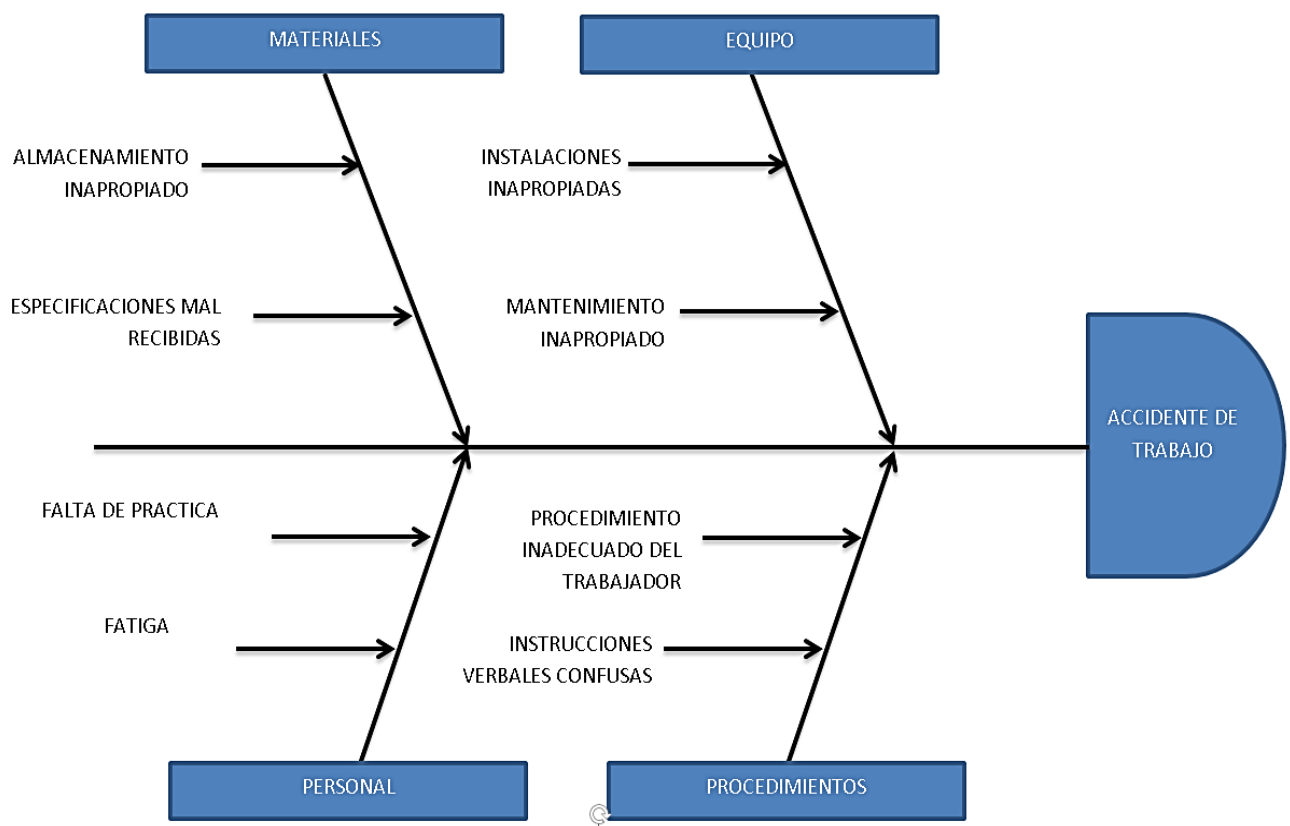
MATERIALES

EQUIPO

ALMACENAMIENTO INAPROPIADO

INSTALACIONES INAPROPIADAS

ESPECIFICACIONES MAL RECIBIDAS

MANTENIMIENTO INAPROPIADO

ACCIDENTE DE TRABAJO

FALTA DE PRACTICA

PROCEDIMIENTO INADECUADO DEL TRABAJADOR

FATIGA

INSTRUCCIONES VERBALES CONFUSAS

PERSONAL

PROCEDIMIENTOS